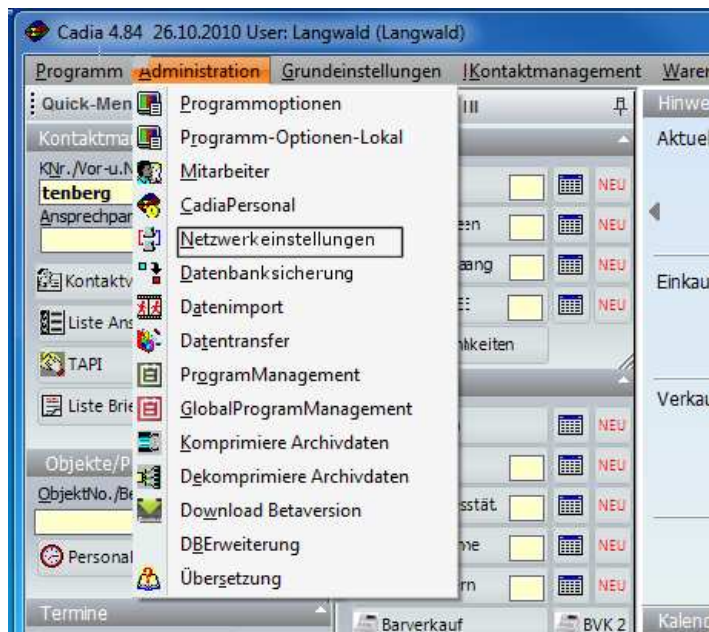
Cadia 4.84 26.10.2010 User: Langwald (Langwald)

Programm Administration Grundeinstellungen Kontaktmanagement Waren

Quick-Men

Kontaktma

KNr./Vor-u.N

tenberg

Ansprechpar

Kontaktv

Liste Ans

TAPI

Liste Brie

Objekte/P

ObjektNo./Be

Personal

Termine

Programmoptionen
Programm-Optionen-Lokal
Mitarbeiter
CadiaPersonal
Netzwerkeinstellungen
Datenbanksicherung
Datenimport
Datentransfer
ProgramManagement
GlobalProgramManagement
Komprimiere Archivdaten
Dekomprimiere Archivdaten
Download Betaversion
DBErweiterung
Übersetzung

NEU
NEU
NEU
NEU
NEU
NEU
NEU
NEU
NEU
NEU

een
aang
:hkeiten
sstät
me
rn

Barverkauf
BVK 2

Hinwe
Aktuel
Einkau
Verkau
Kalend